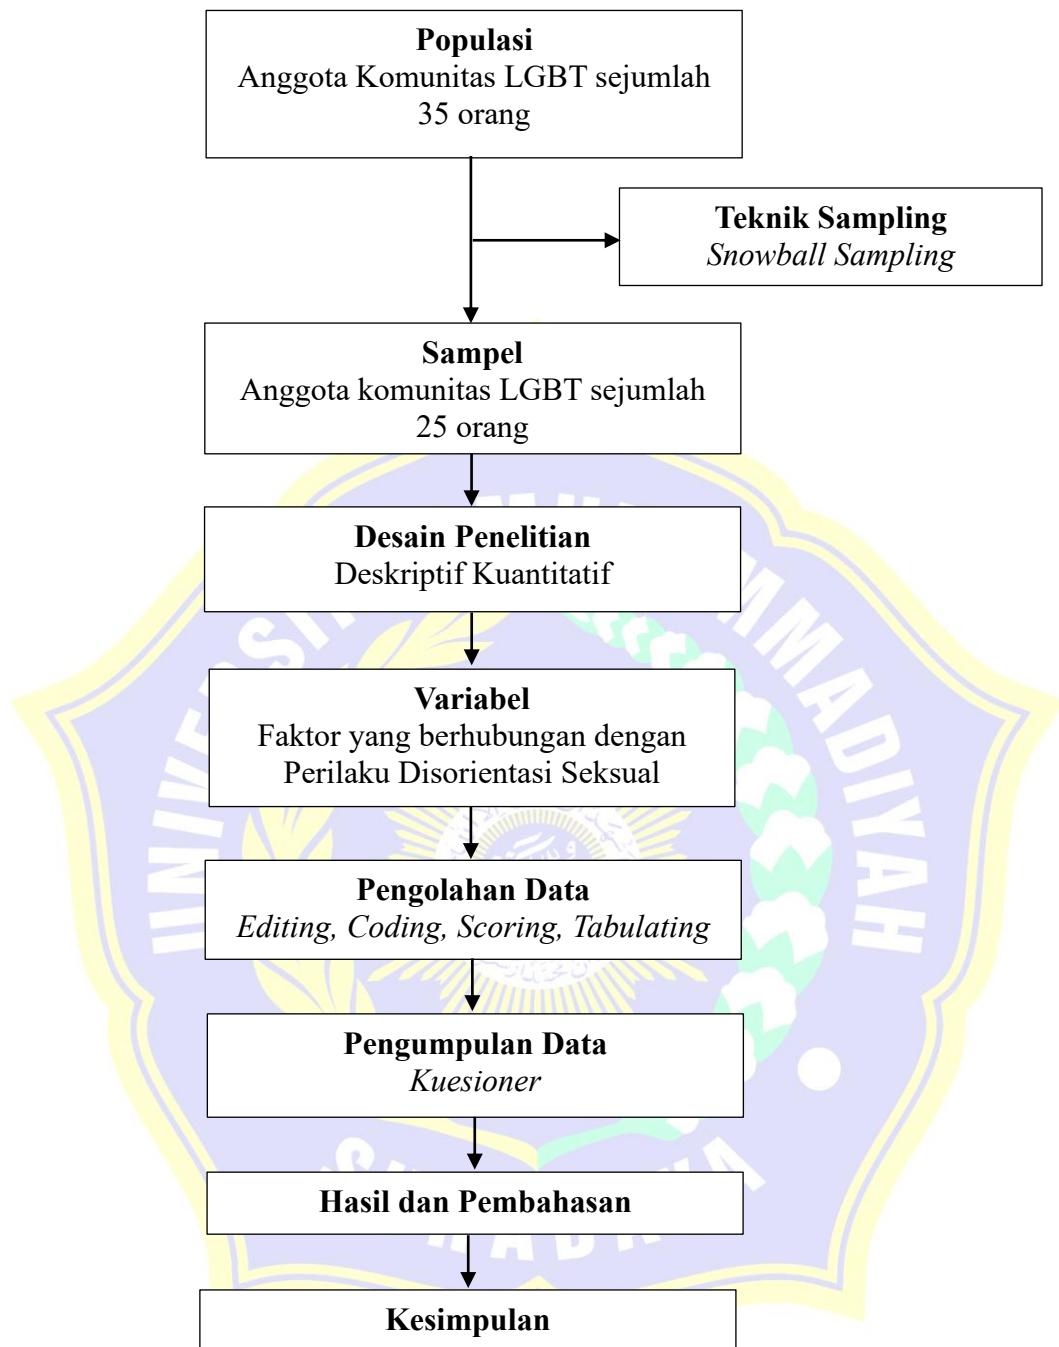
**Populasi**
Anggota Komunitas LGBT sejumlah 35 orang

**Teknik Sampling**
*Snowball Sampling*

**Sampel**
Anggota komunitas LGBT sejumlah 25 orang

**Desain Penelitian**
Deskriptif Kuantitatif

**Variabel**
Faktor yang berhubungan dengan Perilaku Disorientasi Seksual

**Pengolahan Data**
*Editing, Coding, Scoring, Tabulating*

**Pengumpulan Data**
*Kuesioner*

**Hasil dan Pembahasan**

**Kesimpulan**